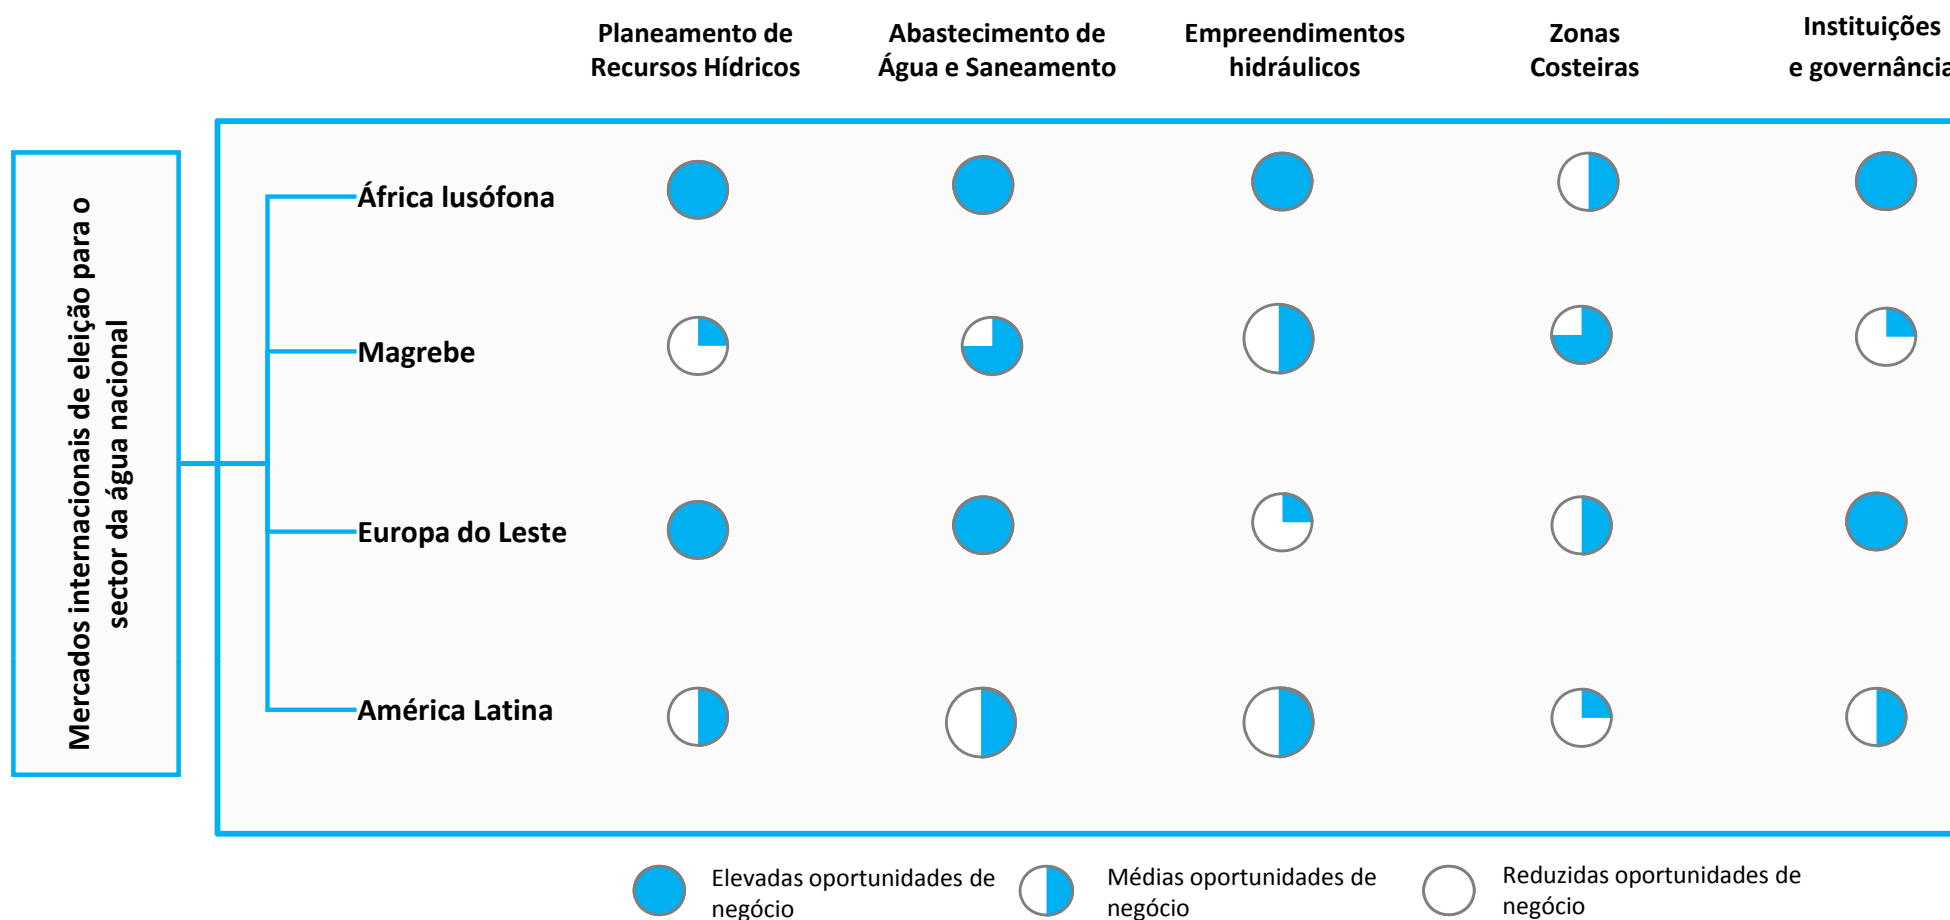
Planeamento de Recursos Hídricos

Abastecimento de Água e Saneamento

Empreendimentos hidráulicos

Zonas Costeiras

Instituições e governânci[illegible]

Mercados internacionais de eleição para o sector da água nacional

África lusófona

Magrebe

Europa do Leste

América Latina

Elevadas oportunidades de negócio

Médias oportunidades de negócio

Reduzidas oportunidades de negócio